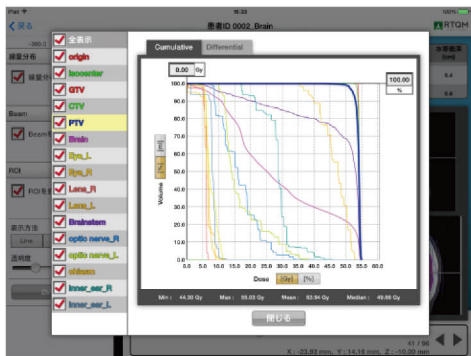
iPad
15:33
100%
＜戻る
患者ID 0002_Brain
RTQM
線量分布
線量分布
Beam
Beam
ROI
ROI
表示方法
Line
透明度
水等価厚 [cm]
全表示
origin
isocenter
GTV
CTV
PTV
Brain
Eye_L
Eye_R
Lens_R
Lens_L
Brainstem
optic nerve_R
optic nerve_L
chiasm
inner_ear_R
inner_ear_L
Cumulative
Differential
0.00 Gy
100.00
%
[cc]
[%]
Volume
100.0
90.0
80.0
70.0
60.0
50.0
40.0
30.0
20.0
10.0
0.0
0.0
5.0
10.0
15.0
20.0
25.0
30.0
35.0
40.0
45.0
50.0
55.0
60.0
Dose
[Gy]
[%]
Min : 44.30 Gy
Max : 55.03 Gy
Mean : 53.94 Gy
Median : 49.66 Gy
閉じる
41 / 96
X : -23.93 mm, Y : 14.19 mm, Z : -10.00 mm